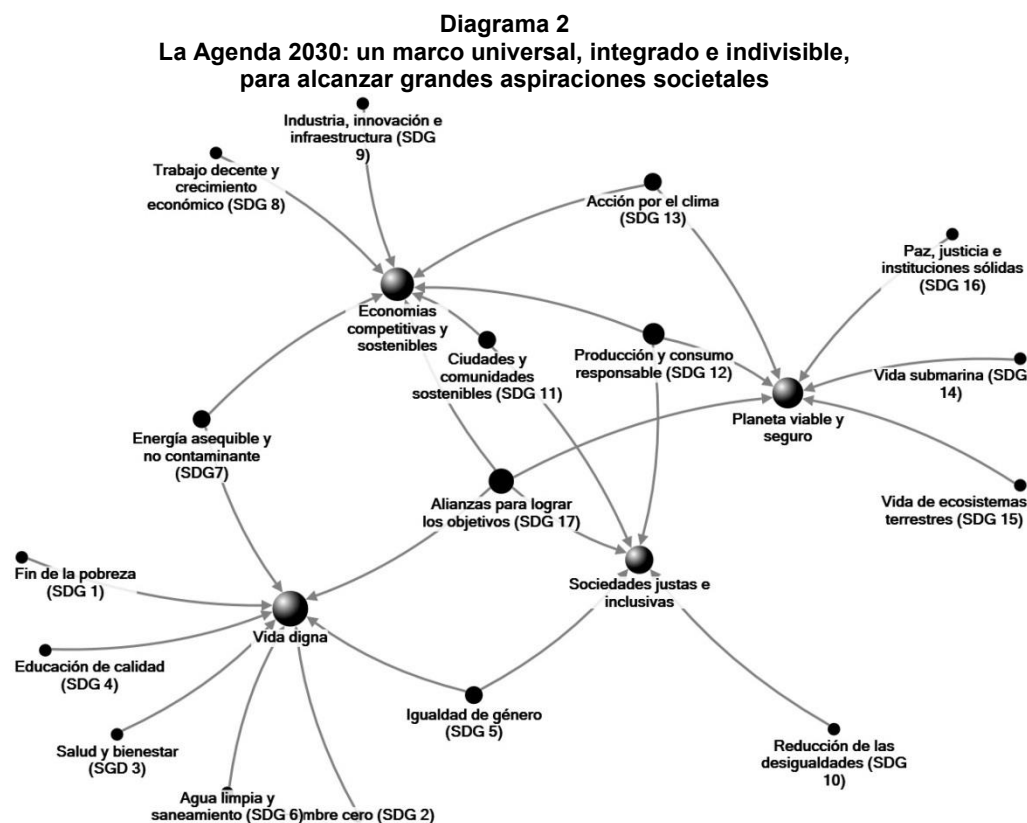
**Diagrama 2**
**La Agenda 2030: un marco universal, integrado e indivisible, para alcanzar grandes aspiraciones societales**

Industria, innovación e infraestructura (SDG 9)

Trabajo decente y crecimiento económico (SDG 8)

Acción por el clima (SDG 13)

Paz, justicia e instituciones sólidas (SDG 16)

Economías competitivas y sostenibles

Ciudades y comunidades sostenibles (SDG 11)

Producción y consumo responsable (SDG 12)

Vida submarina (SDG 14)

Planeta viable y seguro

Energía asequible y no contaminante (SDG7)

Alianzas para lograr los objetivos (SDG 17)

Vida de ecosistemas terrestres (SDG 15)

Fin de la pobreza (SDG 1)

Sociedades justas e inclusivas

Vida digna

Educación de calidad (SDG 4)

Igualdad de género (SDG 5)

Salud y bienestar (SGD 3)

Reducción de las desigualdades (SDG 10)

Agua limpia y saneamiento (SDG 6)mbre cero (SDG 2)